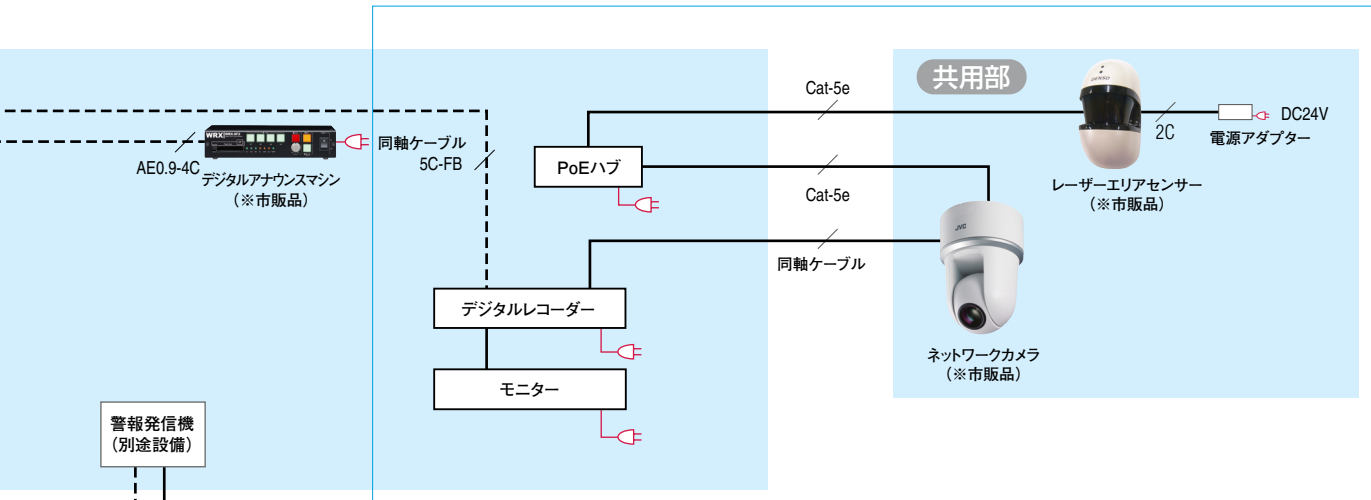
共用部

Cat-5e

DC24V

2C

電源アダプター

同軸ケーブル
5C-FB

AE0.9-4C

デジタルアナウンスマシン
（※市販品）

PoEハブ

Cat-5e

レーザーエリアセンサー
（※市販品）

同軸ケーブル

デジタルレコーダー

モニター

ネットワークカメラ
（※市販品）

警報発信機
（別途設備）